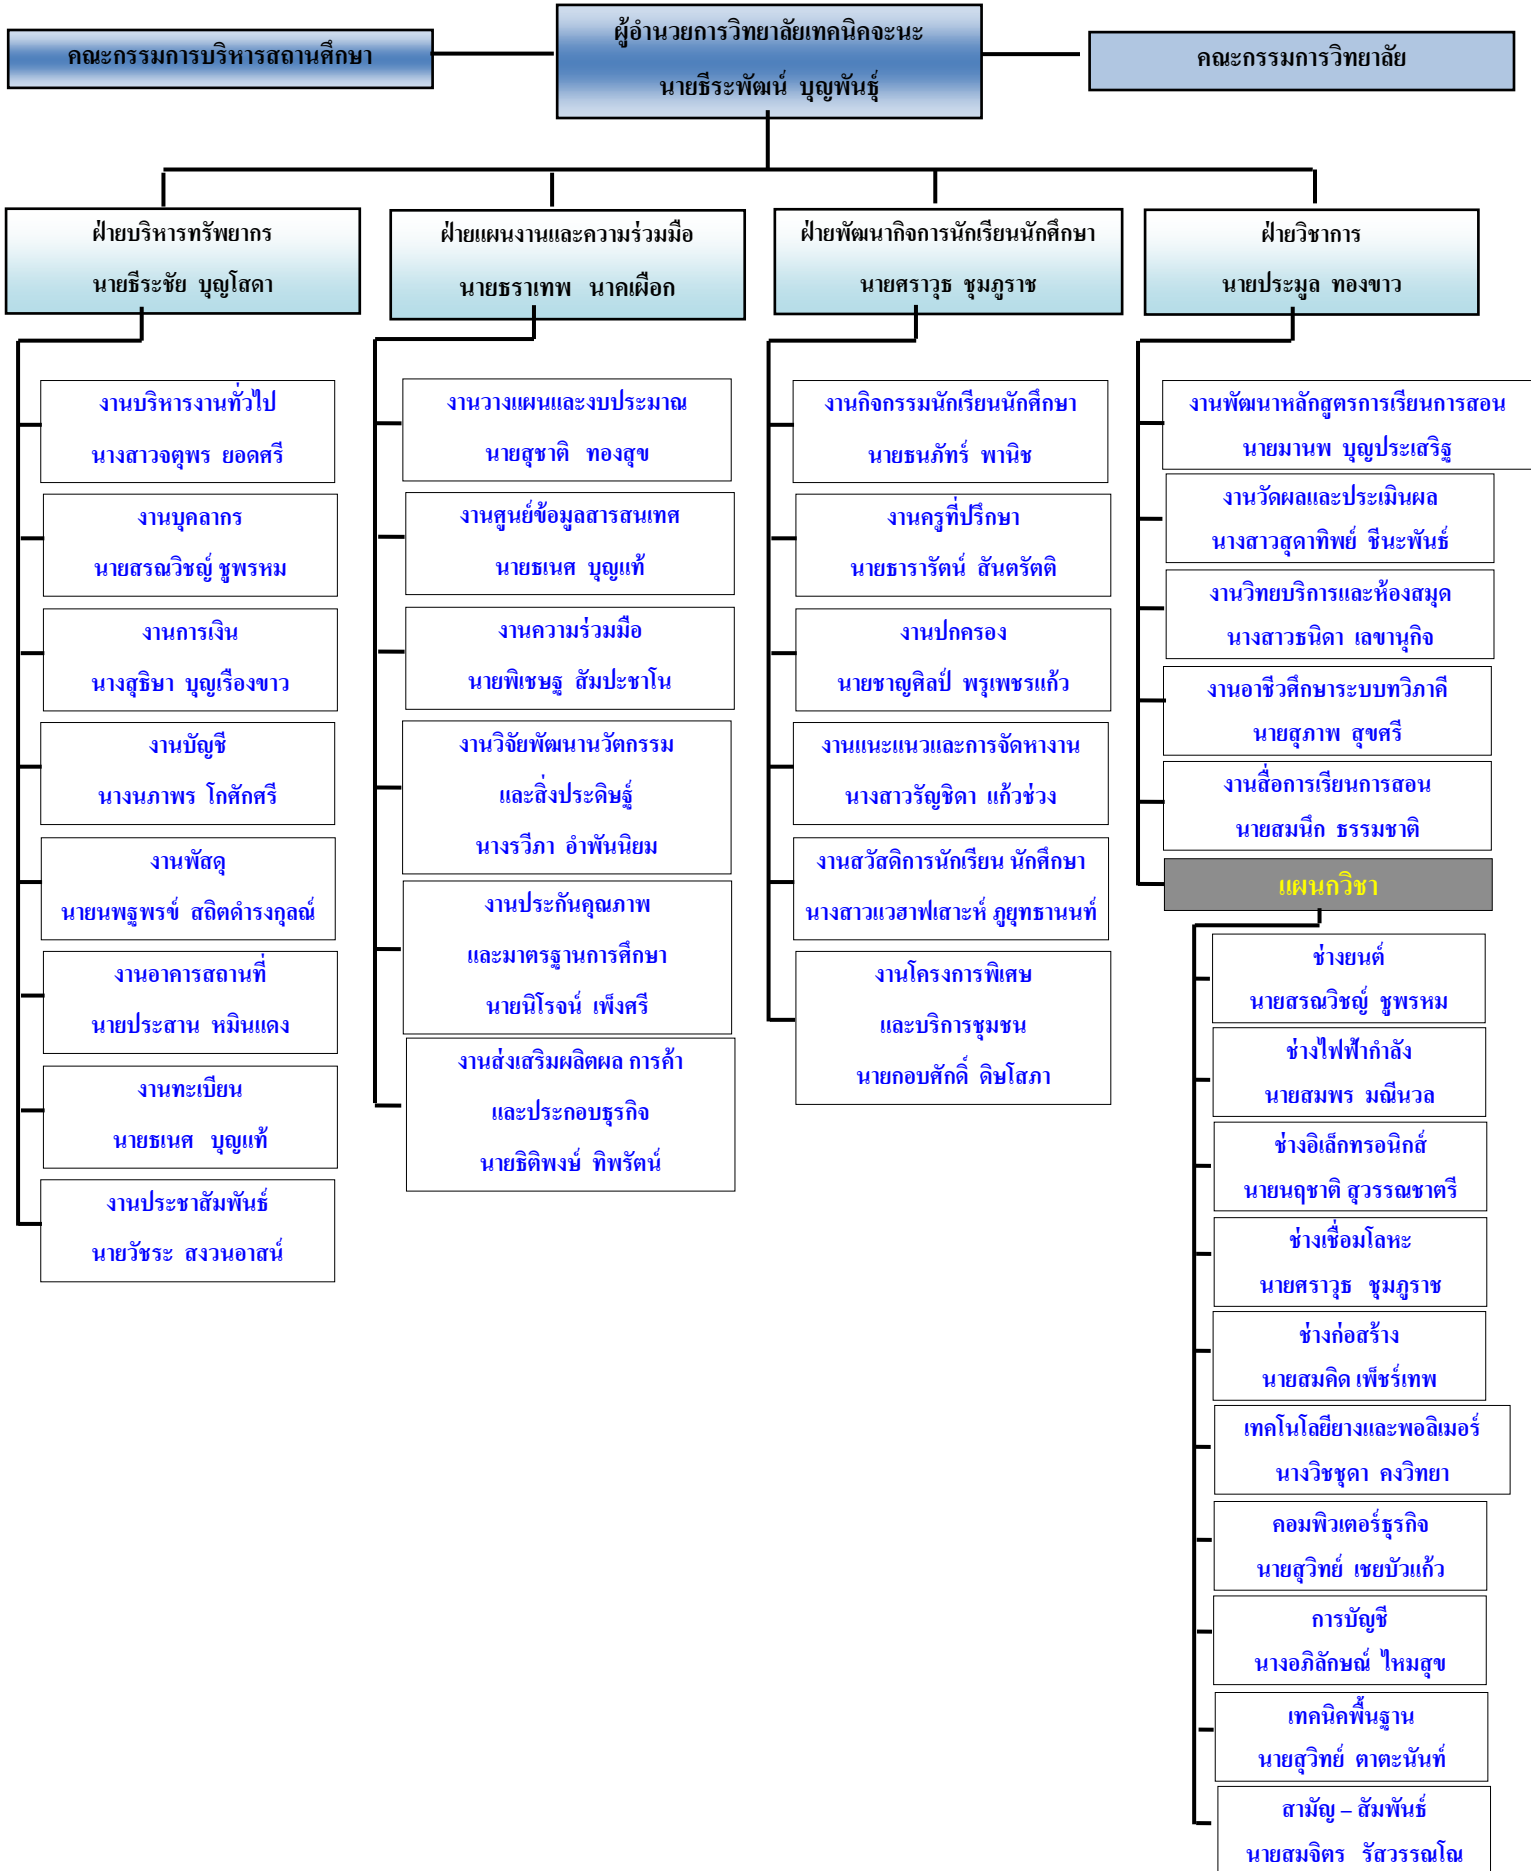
คณะกรรมการบริหารสถานศึกษา

ผู้อำนวยการวิทยาลัยเทคนิคจะนะ
นายธีระพัฒน์ บุญพันธุ์

คณะกรรมการวิทยาลัย

ฝ่ายบริหารทรัพยากร
นายธีระชัย บุญโสดา

งานบริหารงานทั่วไป
นางสาวจตุพร ยอดศรี

งานบุคลากร
นายสรณวิชญ์ ชูพรหม

งานการเงิน
นางสุธิษา บุญเรืองขาว

งานบัญชี
นางนภาพร โกศักศรี

งานพัสดุ
นายนพฐพรข์ สถิตดำรงกุลณ์

งานอาคารสถานที่
นายประสาน หมินแดง

งานทะเบียน
นายธเนศ บุญแท้

งานประชาสัมพันธ์
นายวัชระ สงวนอาสน์

ฝ่ายแผนงานและความร่วมมือ
นายธราเทพ นาคเผือก

งานวางแผนและงบประมาณ
นายสุชาติ ทองสุข

งานศูนย์ข้อมูลสารสนเทศ
นายธเนศ บุญแท้

งานความร่วมมือ
นายพิเชษฐ สัมปะชาโน

งานวิจัยพัฒนานวัตกรรม
และสิ่งประดิษฐ์
นางรวีภา อำพันนิยม

งานประกันคุณภาพ
และมาตรฐานการศึกษา
นายนิโรจน์ เพ็งศรี

งานส่งเสริมผลิตผล การค้า
และประกอบธุรกิจ
นายธิติพงษ์ ทิพรัตน์

ฝ่ายพัฒนากิจการนักเรียนนักศึกษา
นายศราวุธ ชุมภูราช

งานกิจกรรมนักเรียนนักศึกษา
นายธนภัทร์ พานิช

งานครูที่ปรึกษา
นายธารารัตน์ สันตรัตติ

งานปกครอง
นายชาญศิลป์ พรุเพชรแก้ว

งานแนะแนวและการจัดหางาน
นางสาวรัญชิดา แก้วช่วง

งานสวัสดิการนักเรียน นักศึกษา
นางสาวแวฮาฟเสาะห์ ภูยุทธานนท์

งานโครงการพิเศษ
และบริการชุมชน
นายกอบศักดิ์ ดินโสภา

ฝ่ายวิชาการ
นายประมูล ทองขาว

งานพัฒนาหลักสูตรการเรียนการสอน
นายมานพ บุญประเสริฐ

งานวัดผลและประเมินผล
นางสาวสุดาทิพย์ ชีนะพันธ์

งานวิทยบริการและห้องสมุด
นางสาวธนิดา เลขานุกิจ

งานอาชีวศึกษาระบบทวิภาคี
นายสุภาพ สุขศรี

งานสื่อการเรียนการสอน
นายสมนึก ธรรมชาติ

แผนกวิชา

ช่างยนต์
นายสรณวิชญ์ ชูพรหม

ช่างไฟฟ้ากำลัง
นายสมพร มณีนวล

ช่างอิเล็กทรอนิกส์
นายนฤชาติ สุวรรณชาตรี

ช่างเชื่อมโลหะ
นายศราวุธ ชุมภูราช

ช่างก่อสร้าง
นายสมคิด เพ็ชร์เทพ

เทคโนโลยียางและพอลิเมอร์
นางวิชชุดา คงวิทยา

คอมพิวเตอร์ธุรกิจ
นายสุวิทย์ เชยบัวแก้ว

การบัญชี
นางอภิลักษณ์ ไหมสุข

เทคนิคพื้นฐาน
นายสุวิทย์ ตาตะนันท์

สามัญ – สัมพันธ์
นายสมจิตร รัสวรรณโณ